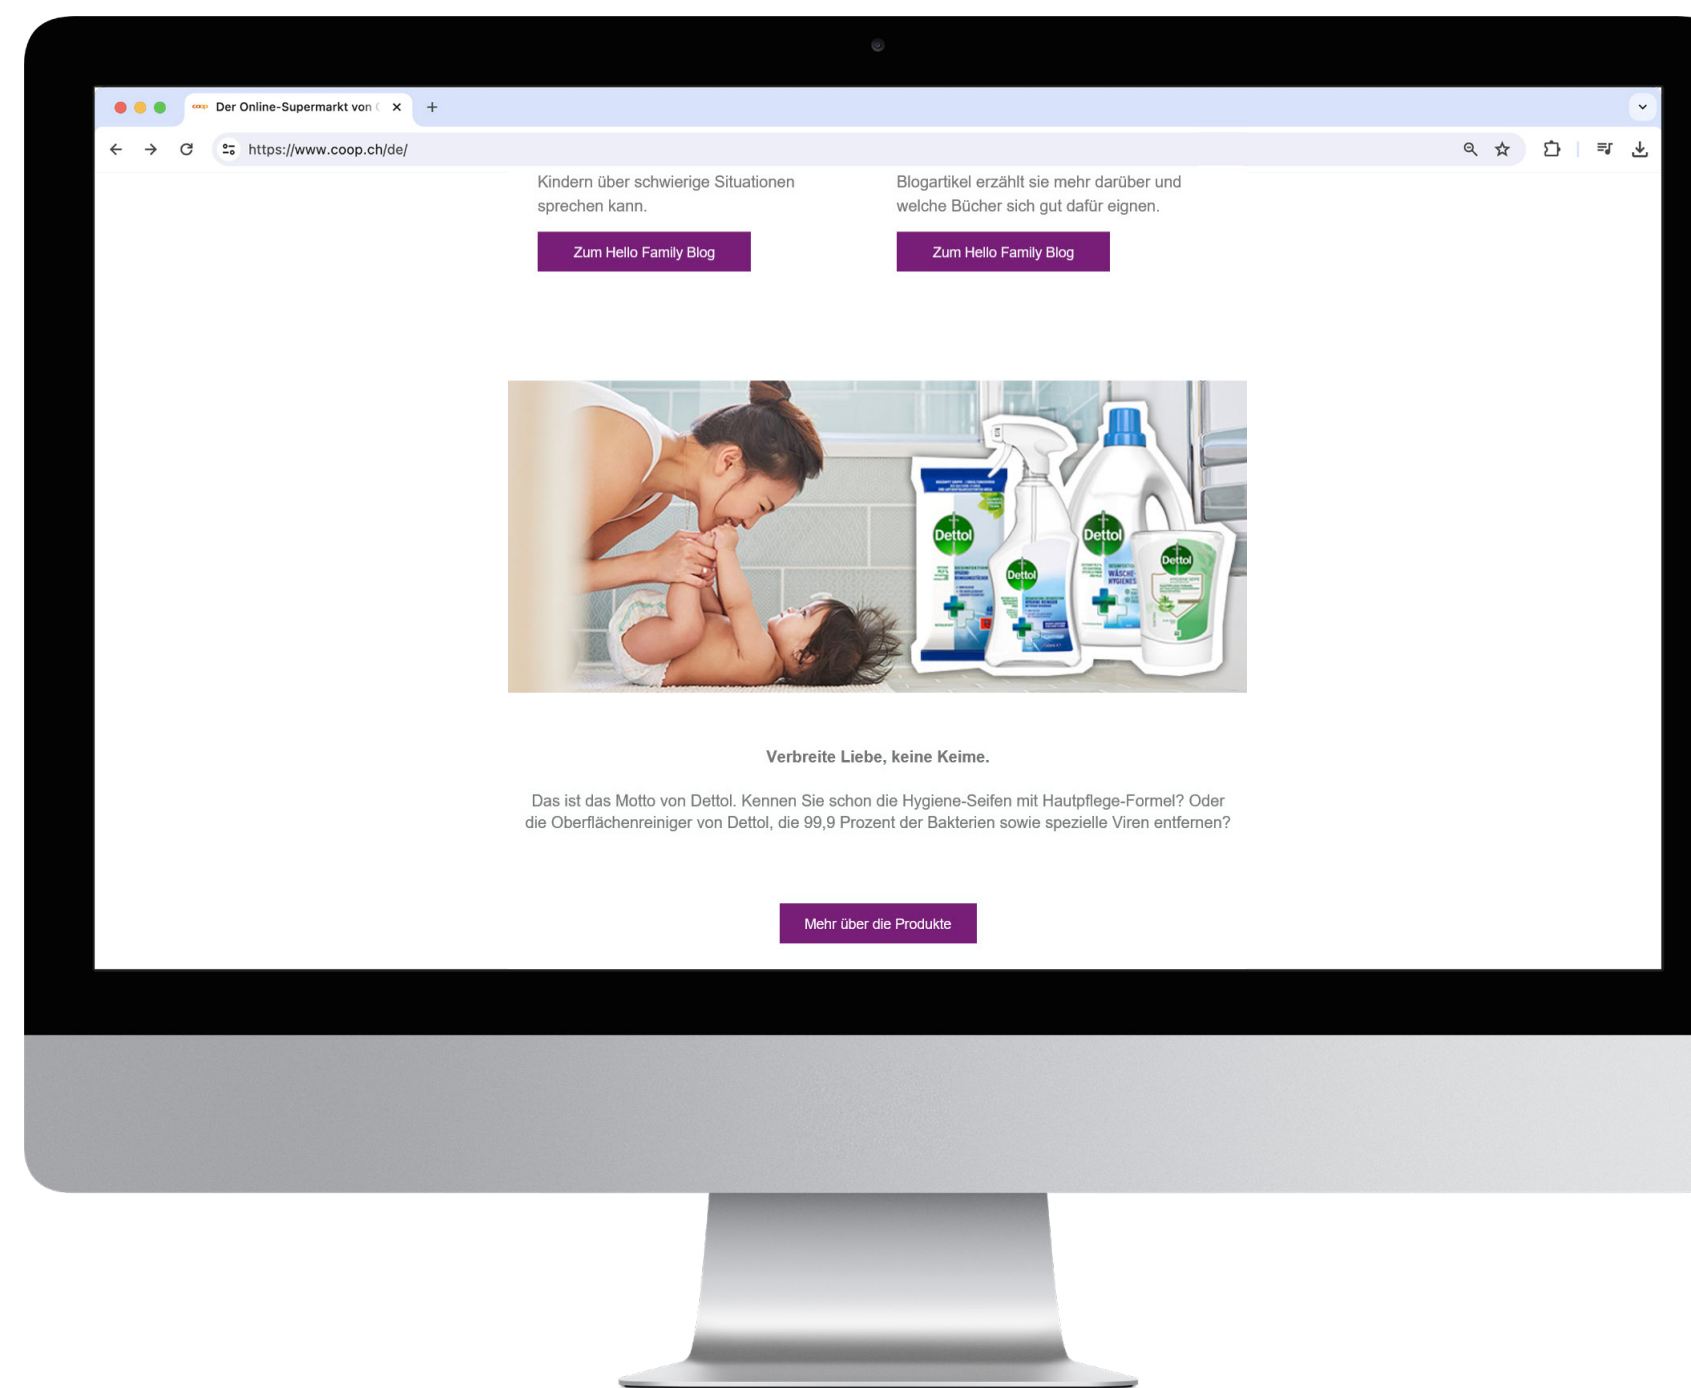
Der Online-Supermarkt von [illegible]

https://www.coop.ch/de/

Kindern über schwierige Situationen sprechen kann.

Zum Hello Family Blog

Blogartikel erzählt sie mehr darüber und welche Bücher sich gut dafür eignen.

Zum Hello Family Blog

Dettol

Dettol

Dettol

Dettol

Verbreite Liebe, keine Keime.

Das ist das Motto von Dettol. Kennen Sie schon die Hygiene-Seifen mit Hautpflege-Formel? Oder die Oberflächenreiniger von Dettol, die 99,9 Prozent der Bakterien sowie spezielle Viren entfernen?

Mehr über die Produkte